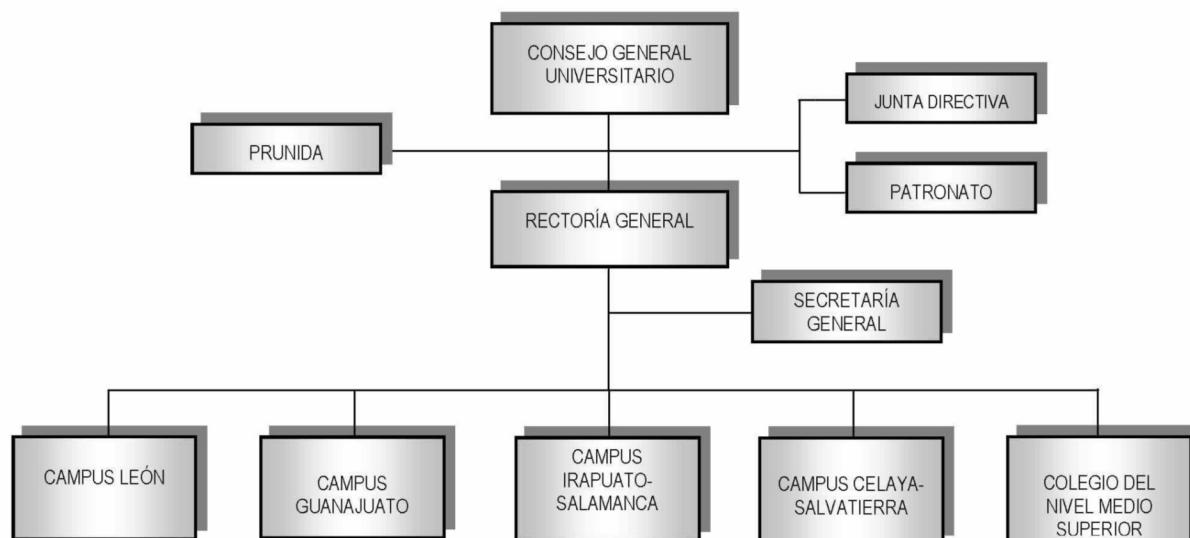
CONSEJO GENERAL UNIVERSITARIO

PRUNIDA

JUNTA DIRECTIVA

PATRONATO

RECTORÍA GENERAL

SECRETARÍA GENERAL

CAMPUS LEÓN

CAMPUS GUANAJUATO

CAMPUS IRAPUATO-SALAMANCA

CAMPUS CELAYA-SALVATIERRA

COLEGIO DEL NIVEL MEDIO SUPERIOR